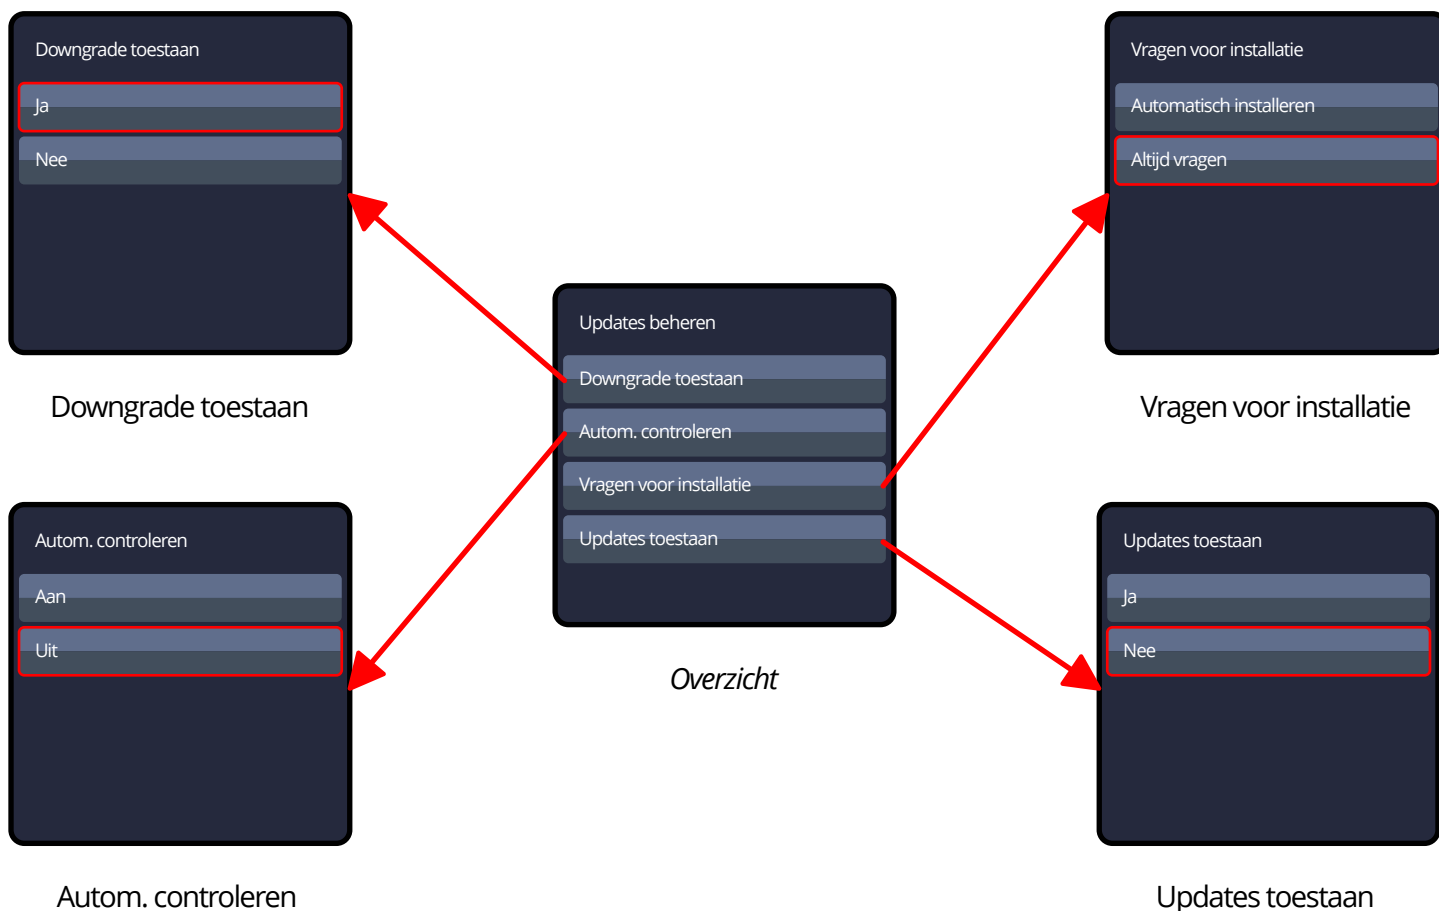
Downgrade toestaan

Ja

Nee

Downgrade toestaan

Vragen voor installatie

Automatisch installeren

Altijd vragen

Vragen voor installatie

Updates beheren

Downgrade toestaan

Autom. controleren

Vragen voor installatie

Updates toestaan

Overzicht

Autom. controleren

Aan

Uit

Autom. controleren

Updates toestaan

Ja

Nee

Updates toestaan